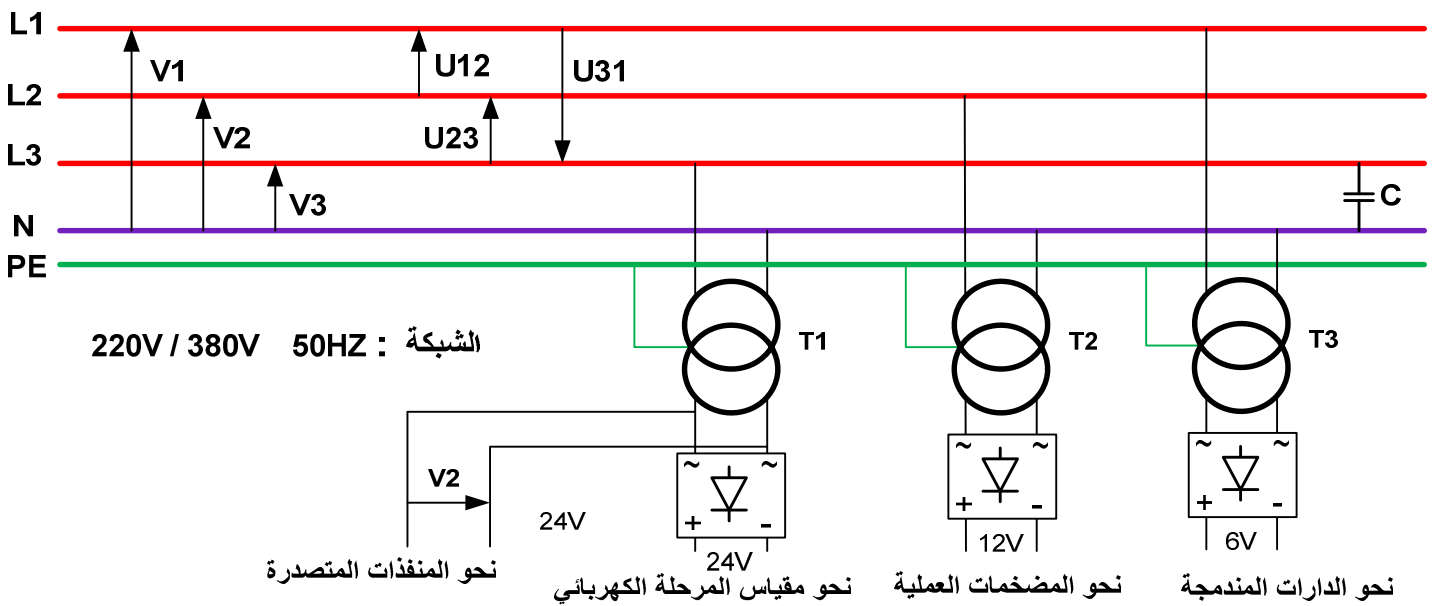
L1
V1
U12
U31
L2
V2
U23
L3
V3
C
N
PE
T1
T2
T3
220V / 380V 50HZ : الشبكة
~ ~
+ -
~ ~
+ -
~ ~
+ -
V2
24V
24V
12V
6V
نحو المنفذات المتصدرة
نحو مقياس المرحلة الكهربائي
نحو المضخمات العملية
نحو الدارات المندمجة